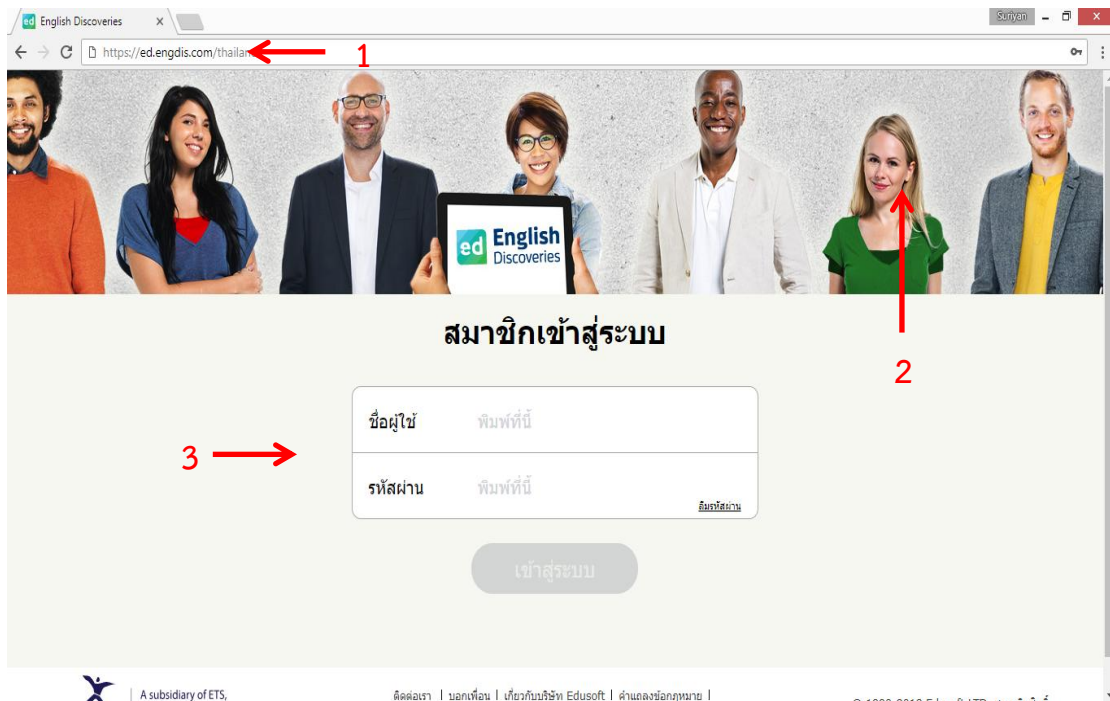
English Discoveries

Suriyan

https://ed.engdis.com/thailan

1

ed English Discoveries

สมาชิกเข้าสู่ระบบ

2

3

ชื่อผู้ใช้ พิมพ์ที่นี่

รหัสผ่าน พิมพ์ที่นี่

ลืมรหัสผ่าน

เข้าสู่ระบบ

A subsidiary of ETS,

ติดต่อเรา | บอกเพื่อน | เกี่ยวกับบริษัท Edusoft | คำแถลงข้อกฎหมาย |

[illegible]